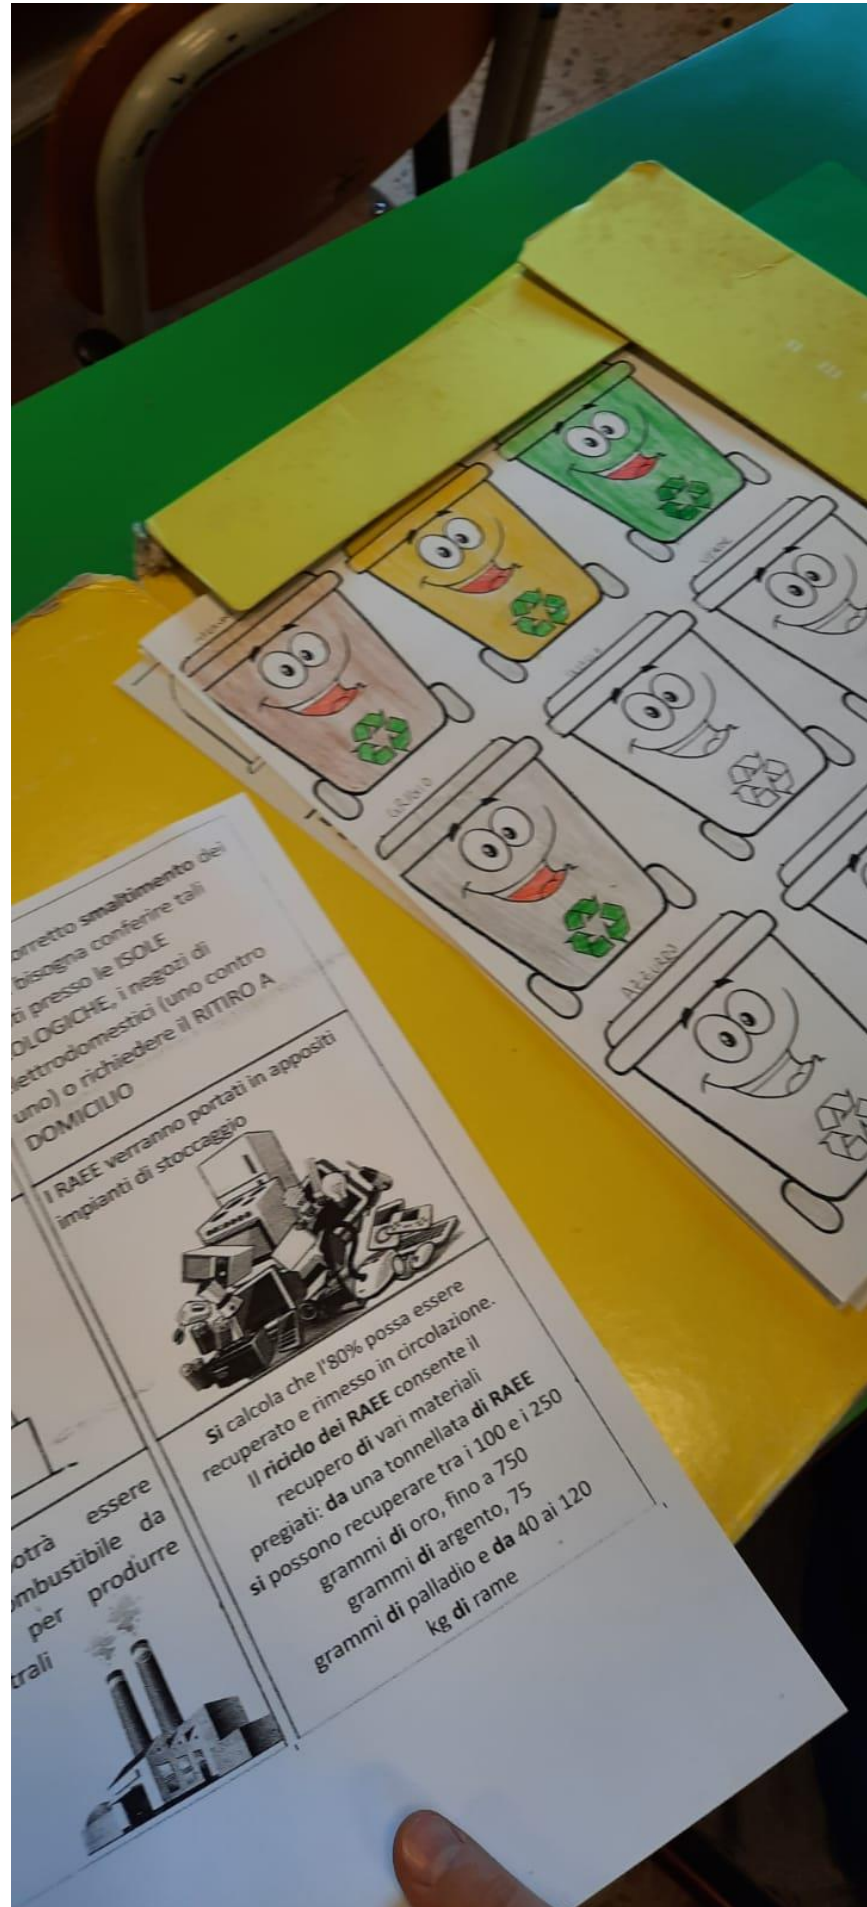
orretto **smaltimento** dei bisogna conferire tali ti presso le ISOLE OLOGICHE, i negozi di lettrodomestici (uno contro uno) o richiedere il RITIRO A DOMICILIO

I RAEE verranno portati in appositi impianti di stoccaggio

**Si** calcola che l'80% possa essere recuperato e rimesso in circolazione. Il **riciclo dei RAEE** consente il recupero **di** vari materiali pregiati: **da** una tonnellata **di RAEE si** possono recuperare tra i 100 e i 250 grammi **di** oro, fino a 750 grammi **di** argento, 75 grammi **di** palladio e **da** 40 ai 120 kg **di** rame

otrà essere ombustibile da per produrre trali

GRIGIO

MARRONE